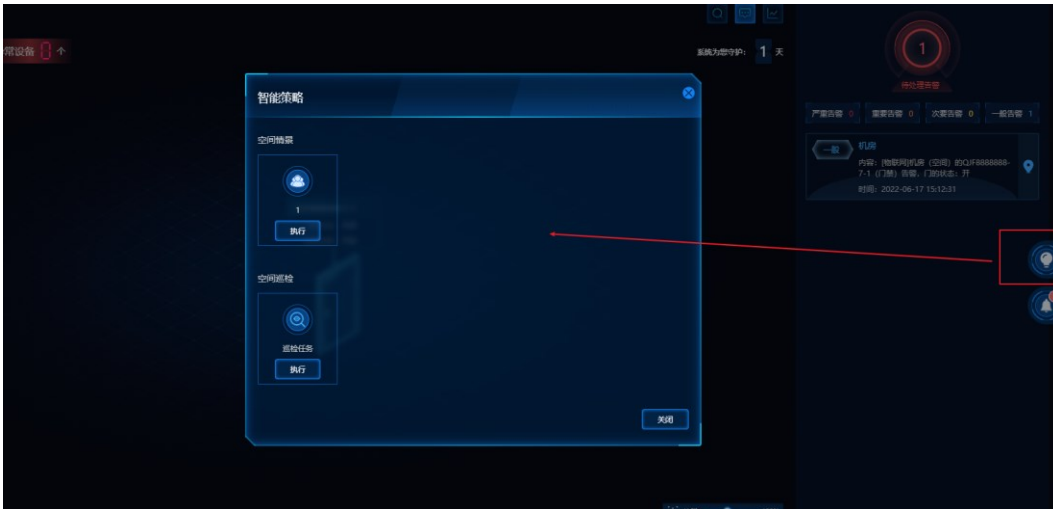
常设备 0 个

系统为您守护: 1 天

1
待处理告警

严重告警 0 重要告警 0 次要告警 0 一般告警 1

一般 机房
内容: [物联网]机房(空间) 的QJF8888888-7-1 (门禁) 告警, 门的状态: 开
时间: 2022-06-17 15:12:31

智能策略

空间情景

1
执行

空间巡检

巡检任务
执行

关闭